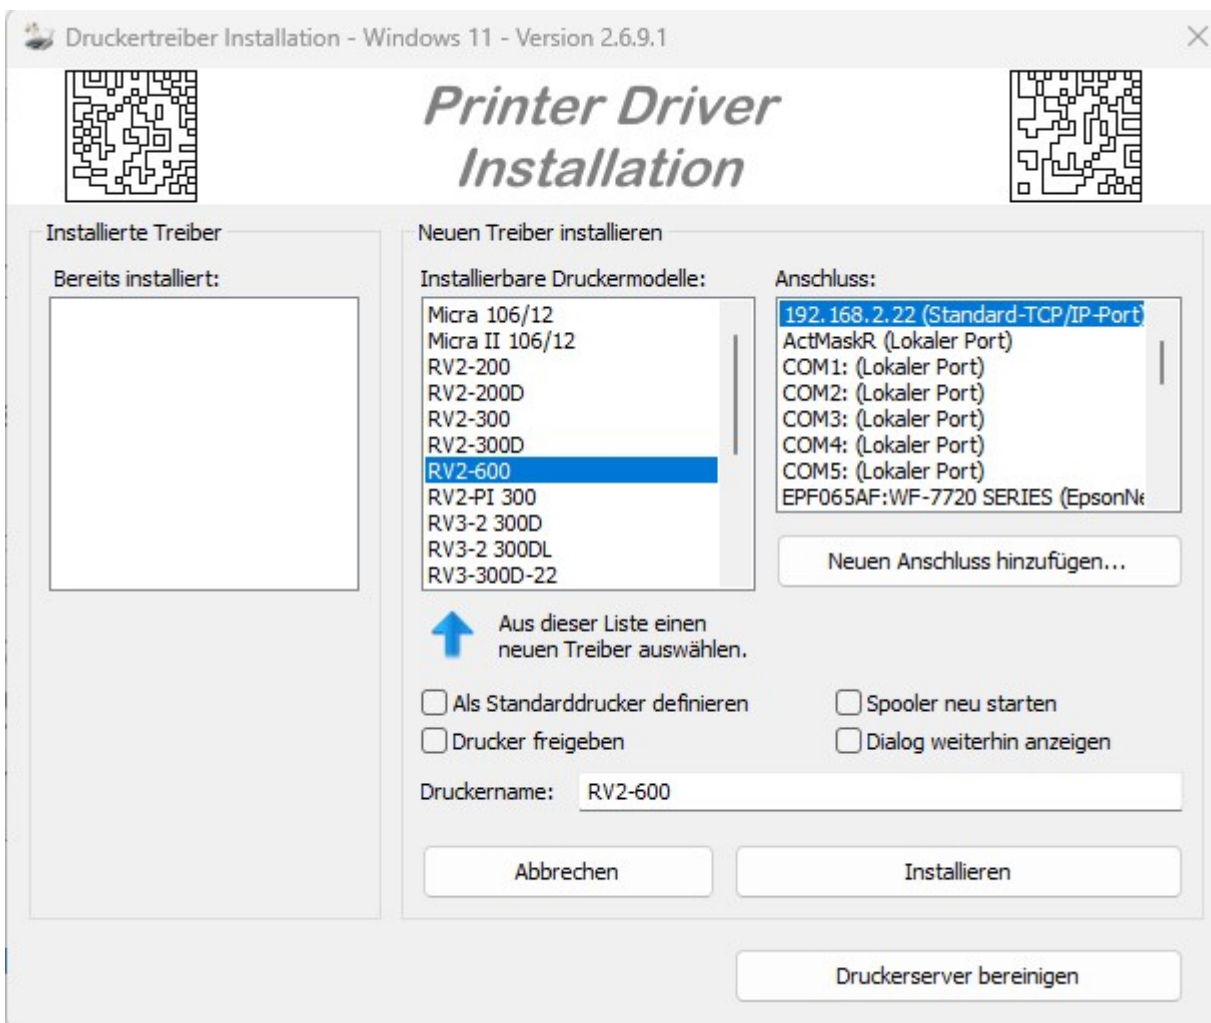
Druckertreiber Installation - Windows 11 - Version 2.6.9.1

Printer Driver Installation

Installierte Treiber

Bereits installiert:

Neuen Treiber installieren

Installierbare Druckermodelle:

Micra 106/12
Micra II 106/12
RV2-200
RV2-200D
RV2-300
RV2-300D
RV2-600
RV2-PI 300
RV3-2 300D
RV3-2 300DL
RV3-300D-22

Anschluss:

192.168.2.22 (Standard-TCP/IP-Port)
ActMaskR (Lokaler Port)
COM1: (Lokaler Port)
COM2: (Lokaler Port)
COM3: (Lokaler Port)
COM4: (Lokaler Port)
COM5: (Lokaler Port)
EPF065AF:WF-7720 SERIES (EpsonNe

Neuen Anschluss hinzufügen...

Aus dieser Liste einen neuen Treiber auswählen.

Als Standarddrucker definieren

Spooler neu starten

Drucker freigeben

Dialog weiterhin anzeigen

Druckername: RV2-600

Abbrechen

Installieren

Druckerserver bereinigen